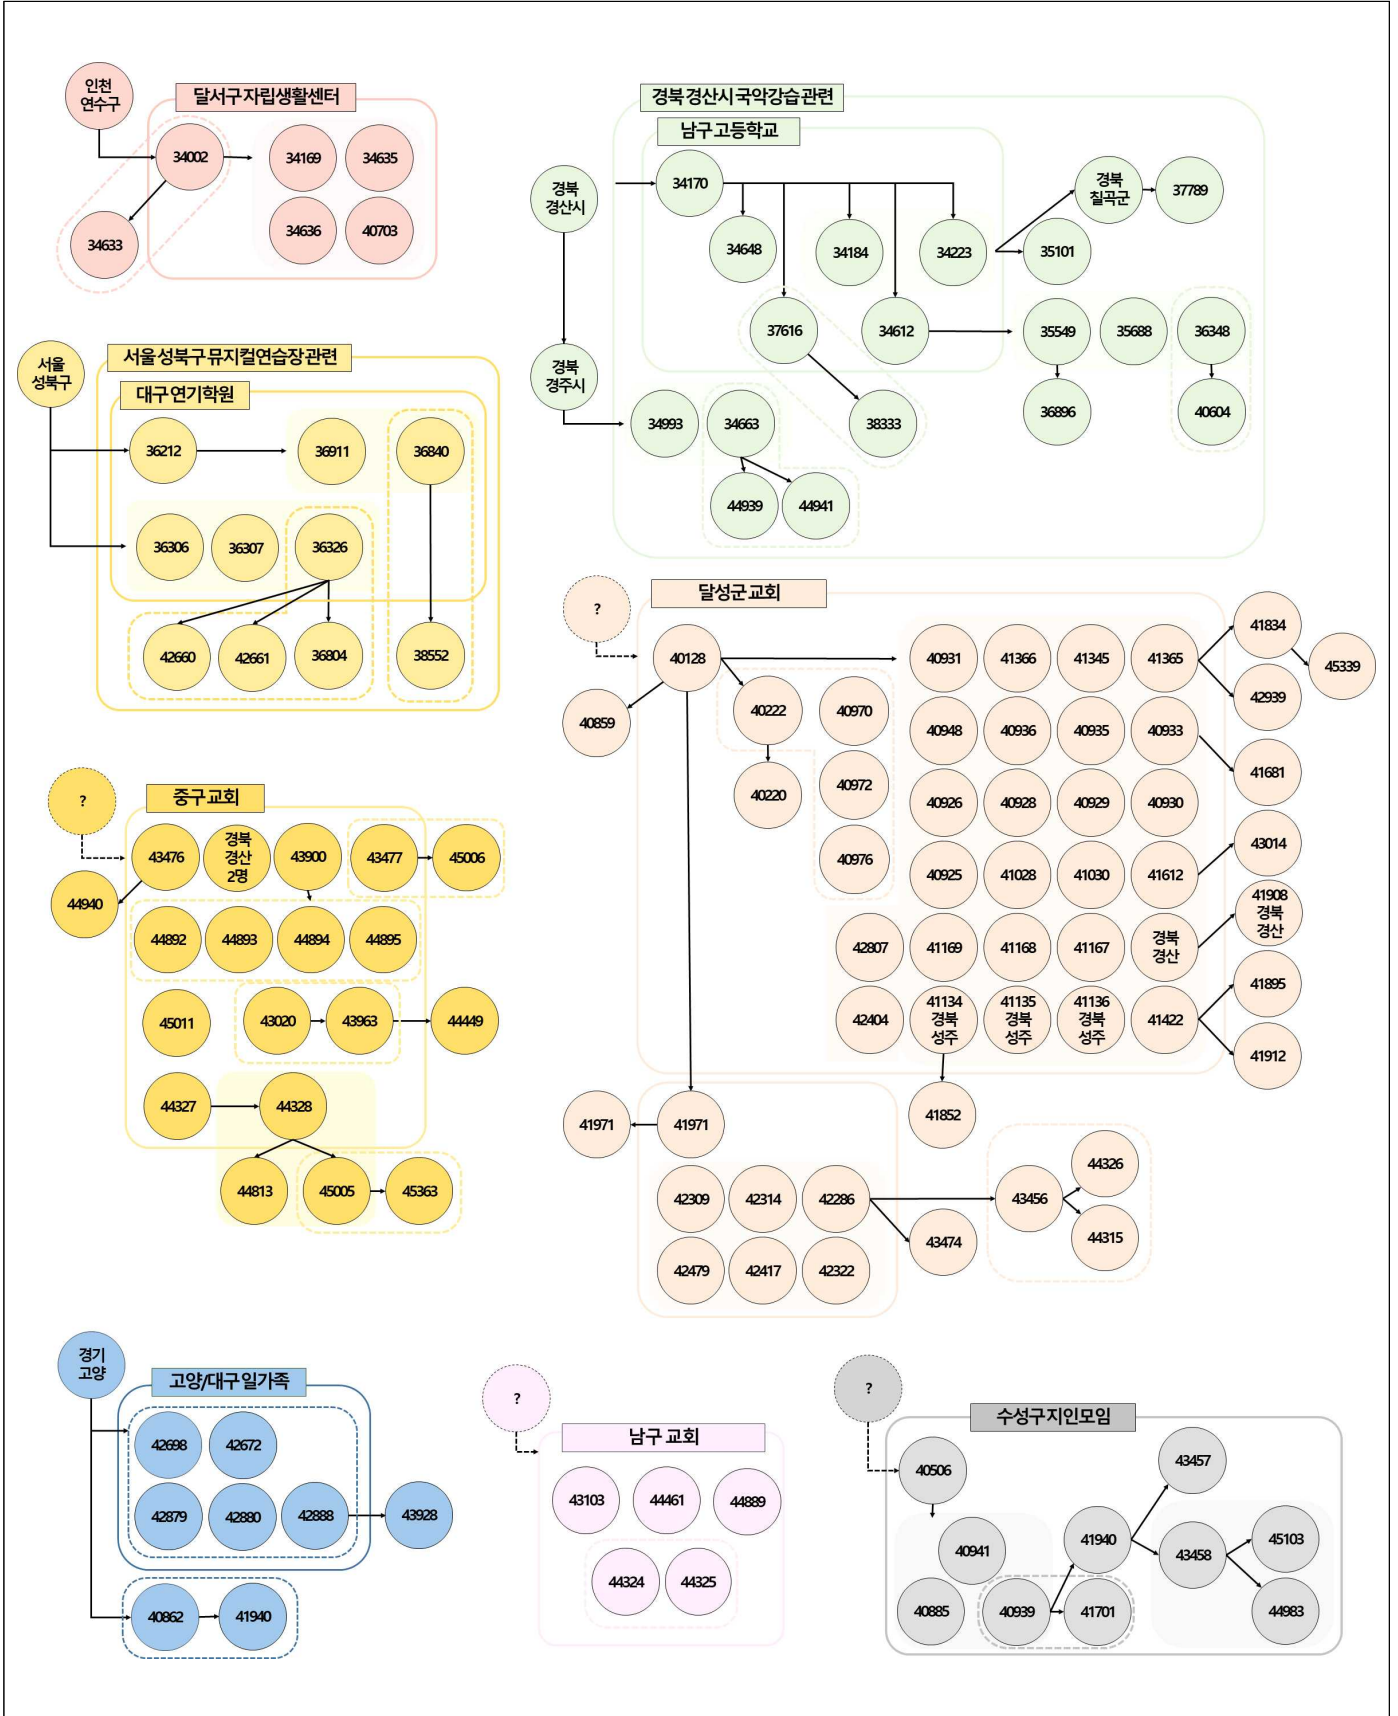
인천 연수구
달서구자립생활센터
34002
34169
34635
34636
40703
34633

경북 경산시 국악강습관련
남구고등학교
경북 경산시
34170
34648
34184
34223
경북 칠곡군
37789
35101
37616
34612
35549
35688
36348
36896
40604
경북 경주시
34993
34663
38333
44939
44941

서울 성북구
서울성북구뮤지컬연습장관련
대구 연기학원
36212
36911
36840
36306
36307
36326
42660
42661
36804
38552

?
달성군교회
40128
40859
40222
40970
40220
40972
40976
40931
41366
41345
41365
41834
45339
42939
40948
40936
40935
40933
41681
40926
40928
40929
40930
43014
40925
41028
41030
41612
41908 경북 경산
42807
41169
41168
41167
경북 경산
41895
42404
41134 경북 성주
41135 경북 성주
41136 경북 성주
41422
41912
41852
41971
41971
42309
42314
42286
43456
44326
44315
43474
42479
42417
42322

?
중구교회
43476
경북 경산 2명
43900
43477
45006
44940
44892
44893
44894
44895
45011
43020
43963
44449
44327
44328
44813
45005
45363

경기 고양
고양/대구일가족
42698
42672
42879
42880
42888
43928
40862
41940

?
남구 교회
43103
44461
44889
44324
44325

?
수성구지인모임
40506
43457
40941
41940
43458
45103
40885
40939
41701
44983